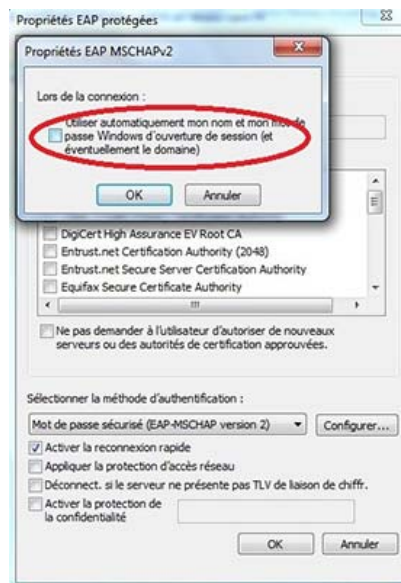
Propriétés EAP protégées

Propriétés EAP MSCHAPv2

Lors de la connexion :

Utiliser automatiquement mon nom et mon mot de passe Windows d'ouverture de session (et éventuellement le domaine)

OK Annuler

DigiCert High Assurance EV Root CA
Entrust.net Certification Authority (2048)
Entrust.net Secure Server Certification Authority
Equifax Secure Certificate Authority

Ne pas demander à l'utilisateur d'autoriser de nouveaux serveurs ou des autorités de certification approuvées.

Sélectionner la méthode d'authentification :

Mot de passe sécurisé (EAP-MSCHAP version 2) Configurer...

Activer la reconnexion rapide
Appliquer la protection d'accès réseau
Déconnect. si le serveur ne présente pas TLV de liaison de chiffr.
Activer la protection de la confidentialité

OK Annuler